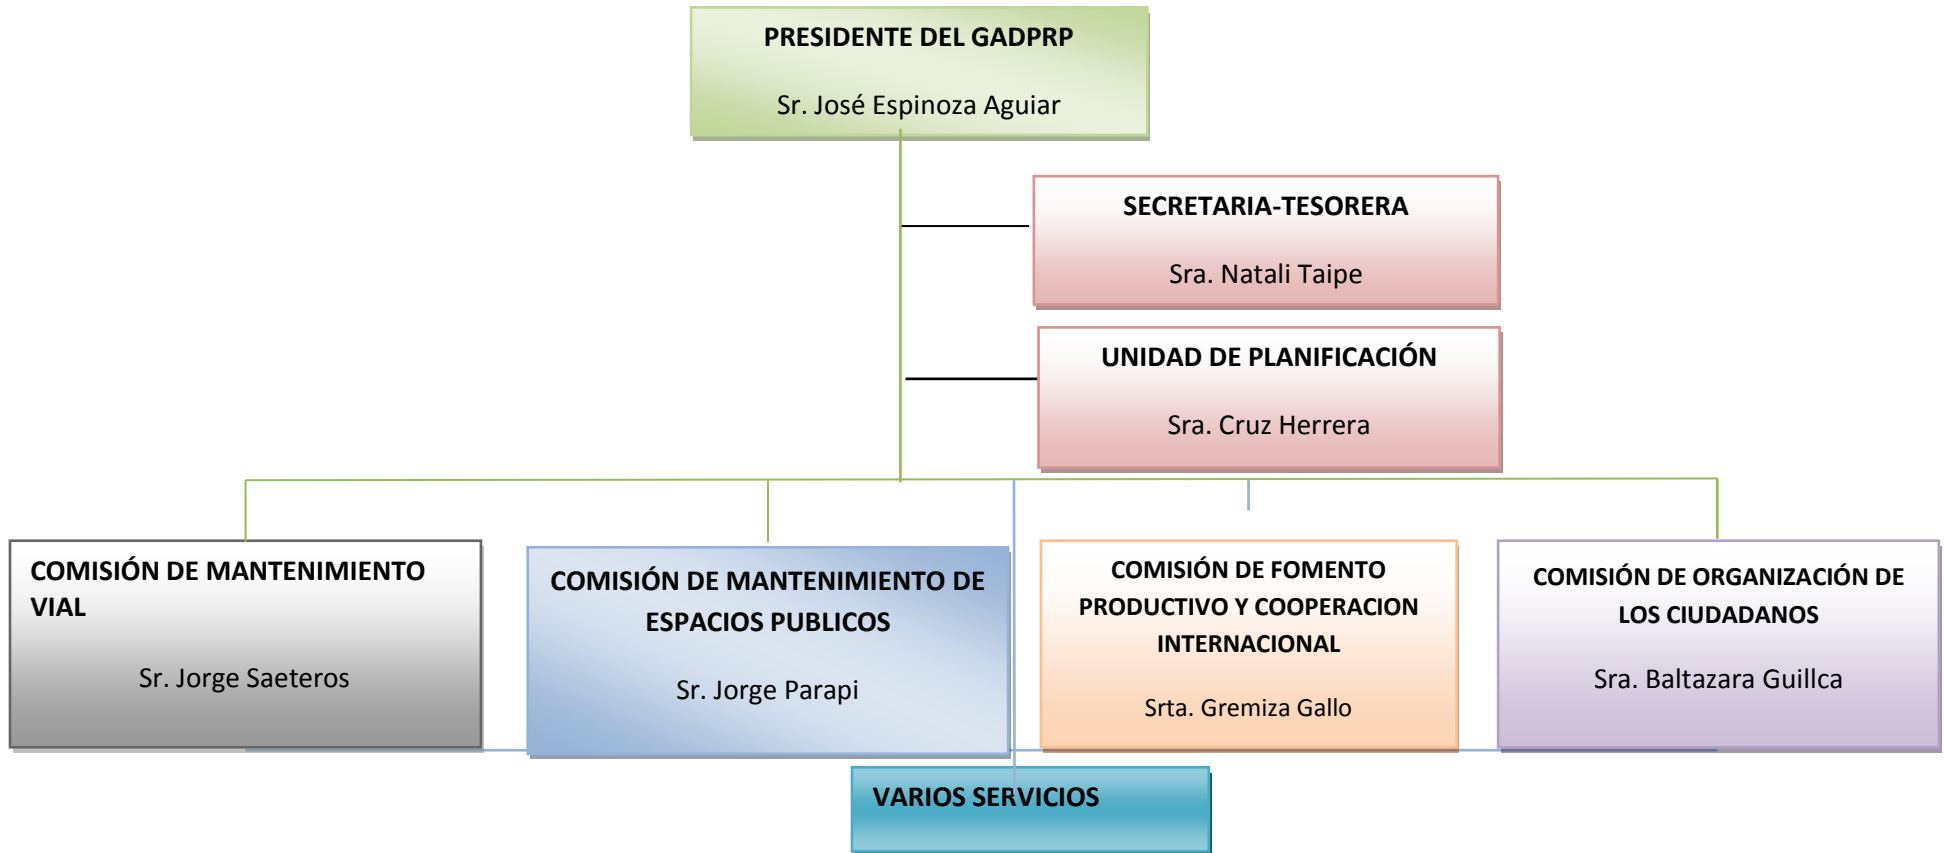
PRESIDENTE DEL GADPRP

Sr. José Espinoza Aguiar

SECRETARIA-TESORERA

Sra. Natali Taipe

UNIDAD DE PLANIFICACIÓN

Sra. Cruz Herrera

COMISIÓN DE MANTENIMIENTO VIAL

Sr. Jorge Saeteros

COMISIÓN DE MANTENIMIENTO DE ESPACIOS PUBLICOS

Sr. Jorge Parapi

COMISIÓN DE FOMENTO PRODUCTIVO Y COOPERACION INTERNACIONAL

Srta. Gremiza Gallo

COMISIÓN DE ORGANIZACIÓN DE LOS CIUDADANOS

Sra. Baltazara Guillca

VARIOS SERVICIOS